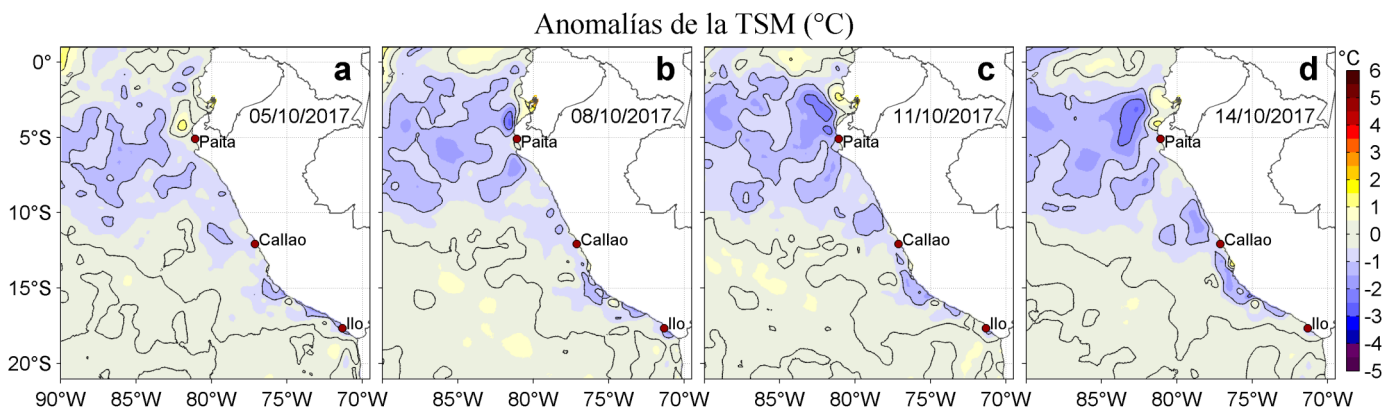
Anomalías de la TSM (°C)

a
05/10/2017
Paita
Callao
Ilo

b
08/10/2017
Paita
Callao
Ilo

c
11/10/2017
Paita
Callao
Ilo

d
14/10/2017
Paita
Callao
Ilo

0°
5°S
10°S
15°S
20°S

90°W 85°W 80°W 75°W 70°W
85°W 80°W 75°W 70°W
85°W 80°W 75°W 70°W
85°W 80°W 75°W 70°W

°C
6
5
4
3
2
1
0
-1
-2
-3
-4
-5